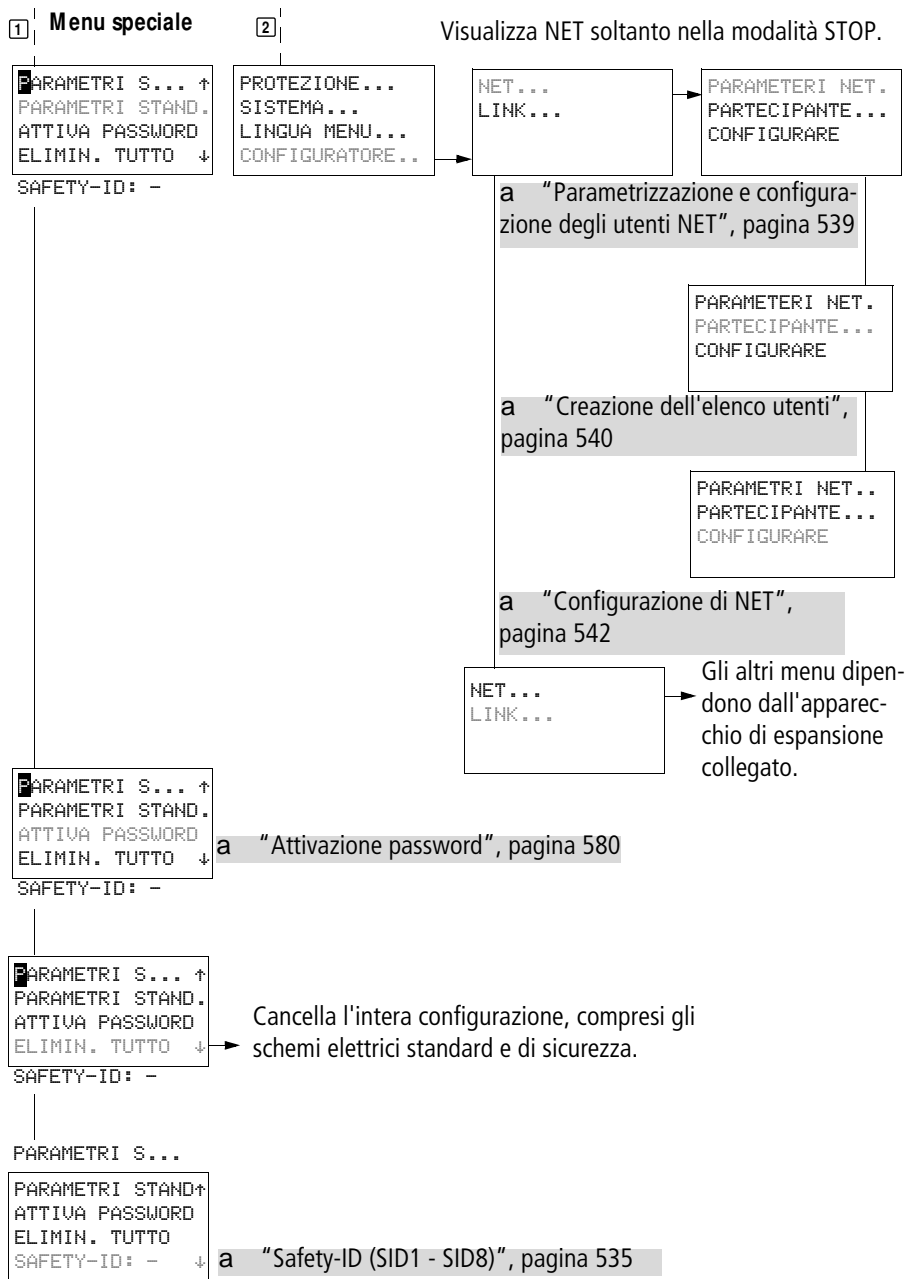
1 Menu speciale

2

Visualizza NET soltanto nella modalità STOP.

PARAMETRI S... ↑
PARAMETRI STAND.
ATTIVA PASSWORD
ELIMIN. TUTTO ↓
SAFETY-ID: –

PROTEZIONE...
SISTEMA...
LINGUA MENU...
CONFIGURATORE..

NET...
LINK...

PARAMETERI NET.
PARTECIPANTE...
CONFIGURARE

a "Parametrizzazione e configurazione degli utenti NET", pagina 539

PARAMETERI NET.
PARTECIPANTE...
CONFIGURARE

a "Creazione dell'elenco utenti", pagina 540

PARAMETRI NET..
PARTECIPANTE...
CONFIGURARE

a "Configurazione di NET", pagina 542

NET...
LINK...

Gli altri menu dipendono dall'apparecchio di espansione collegato.

PARAMETRI S... ↑
PARAMETRI STAND.
ATTIVA PASSWORD
ELIMIN. TUTTO ↓
SAFETY-ID: –

a "Attivazione password", pagina 580

PARAMETRI S... ↑
PARAMETRI STAND.
ATTIVA PASSWORD
ELIMIN. TUTTO ↓
SAFETY-ID: –

Cancella l'intera configurazione, compresi gli schemi elettrici standard e di sicurezza.

PARAMETRI S...
PARAMETRI STAND↑
ATTIVA PASSWORD
ELIMIN. TUTTO
SAFETY-ID: – ↓

a "Safety-ID (SID1 - SID8)", pagina 535